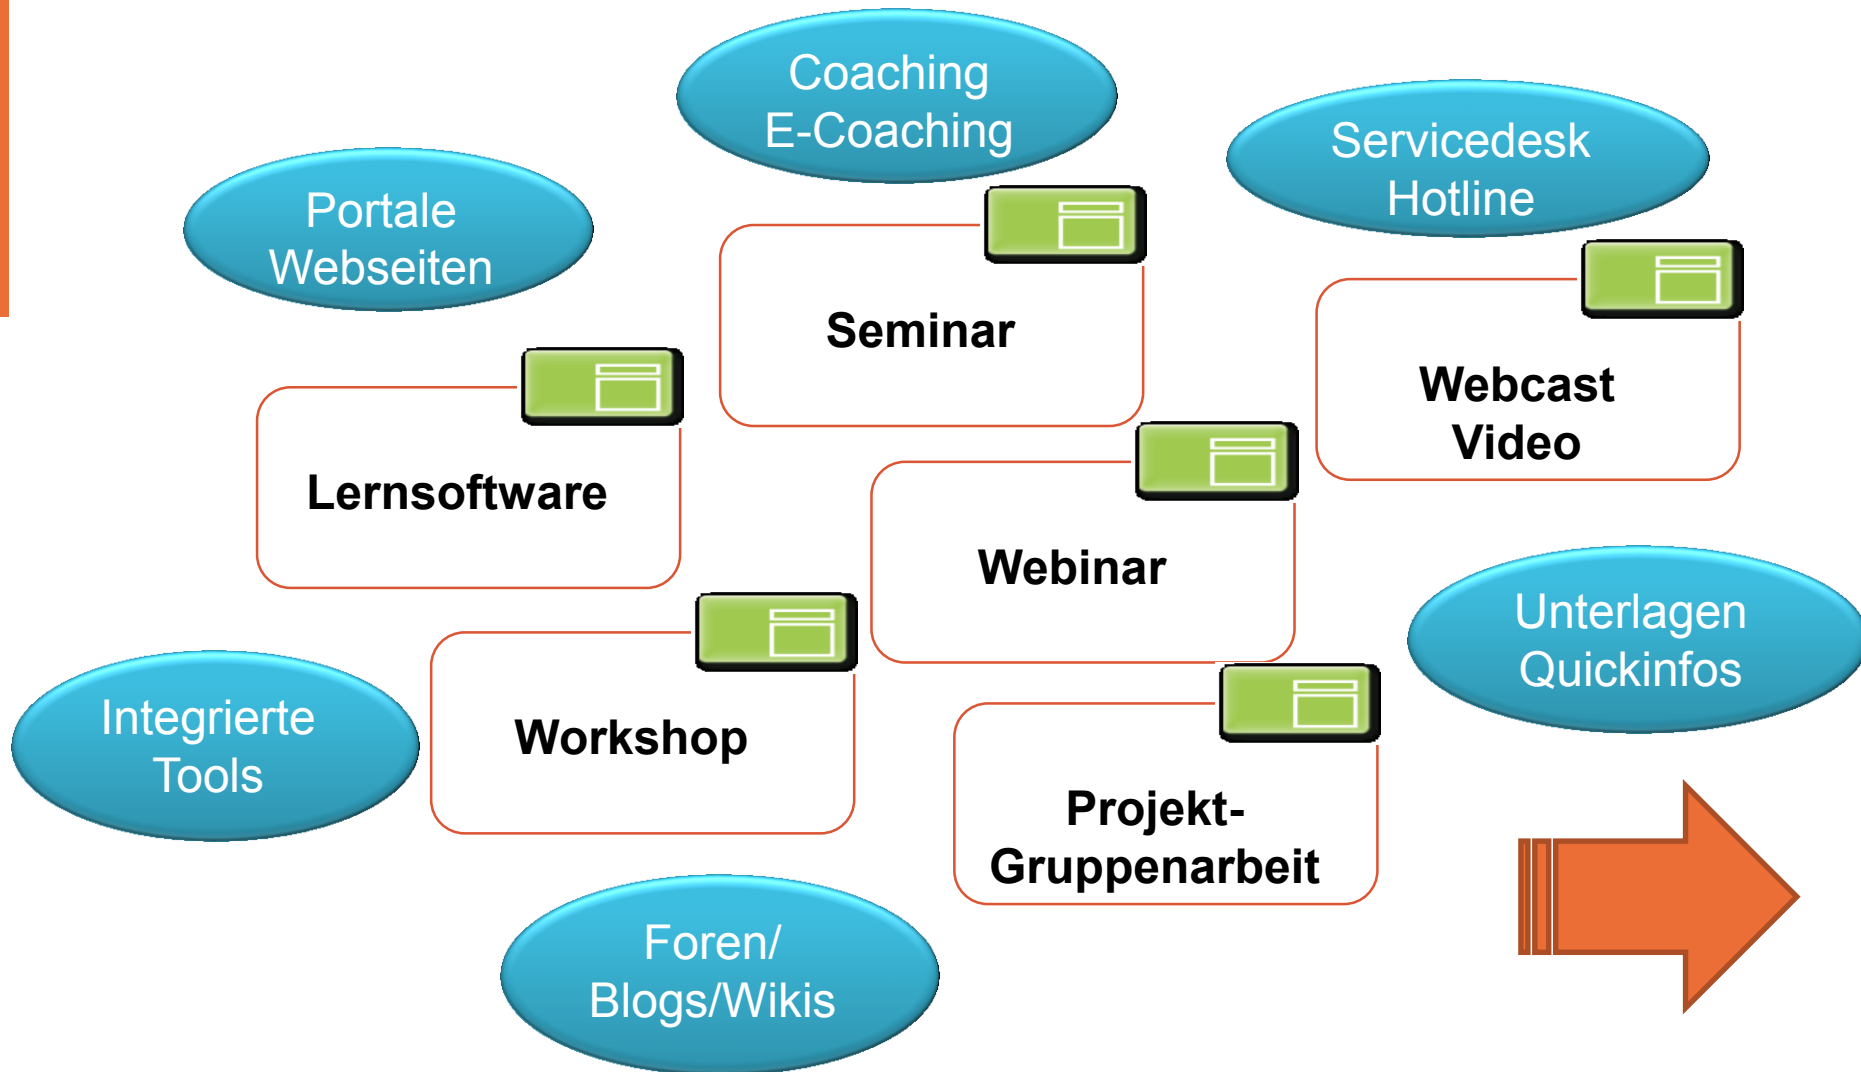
Coaching
E-Coaching

Servicedesk
Hotline

Portale
Webseiten

Seminar

Webcast
Video

Lernsoftware

Webinar

Unterlagen
Quickinfos

Integrierte
Tools

Workshop

Projekt-
Gruppenarbeit

Foren/
Blogs/Wikis